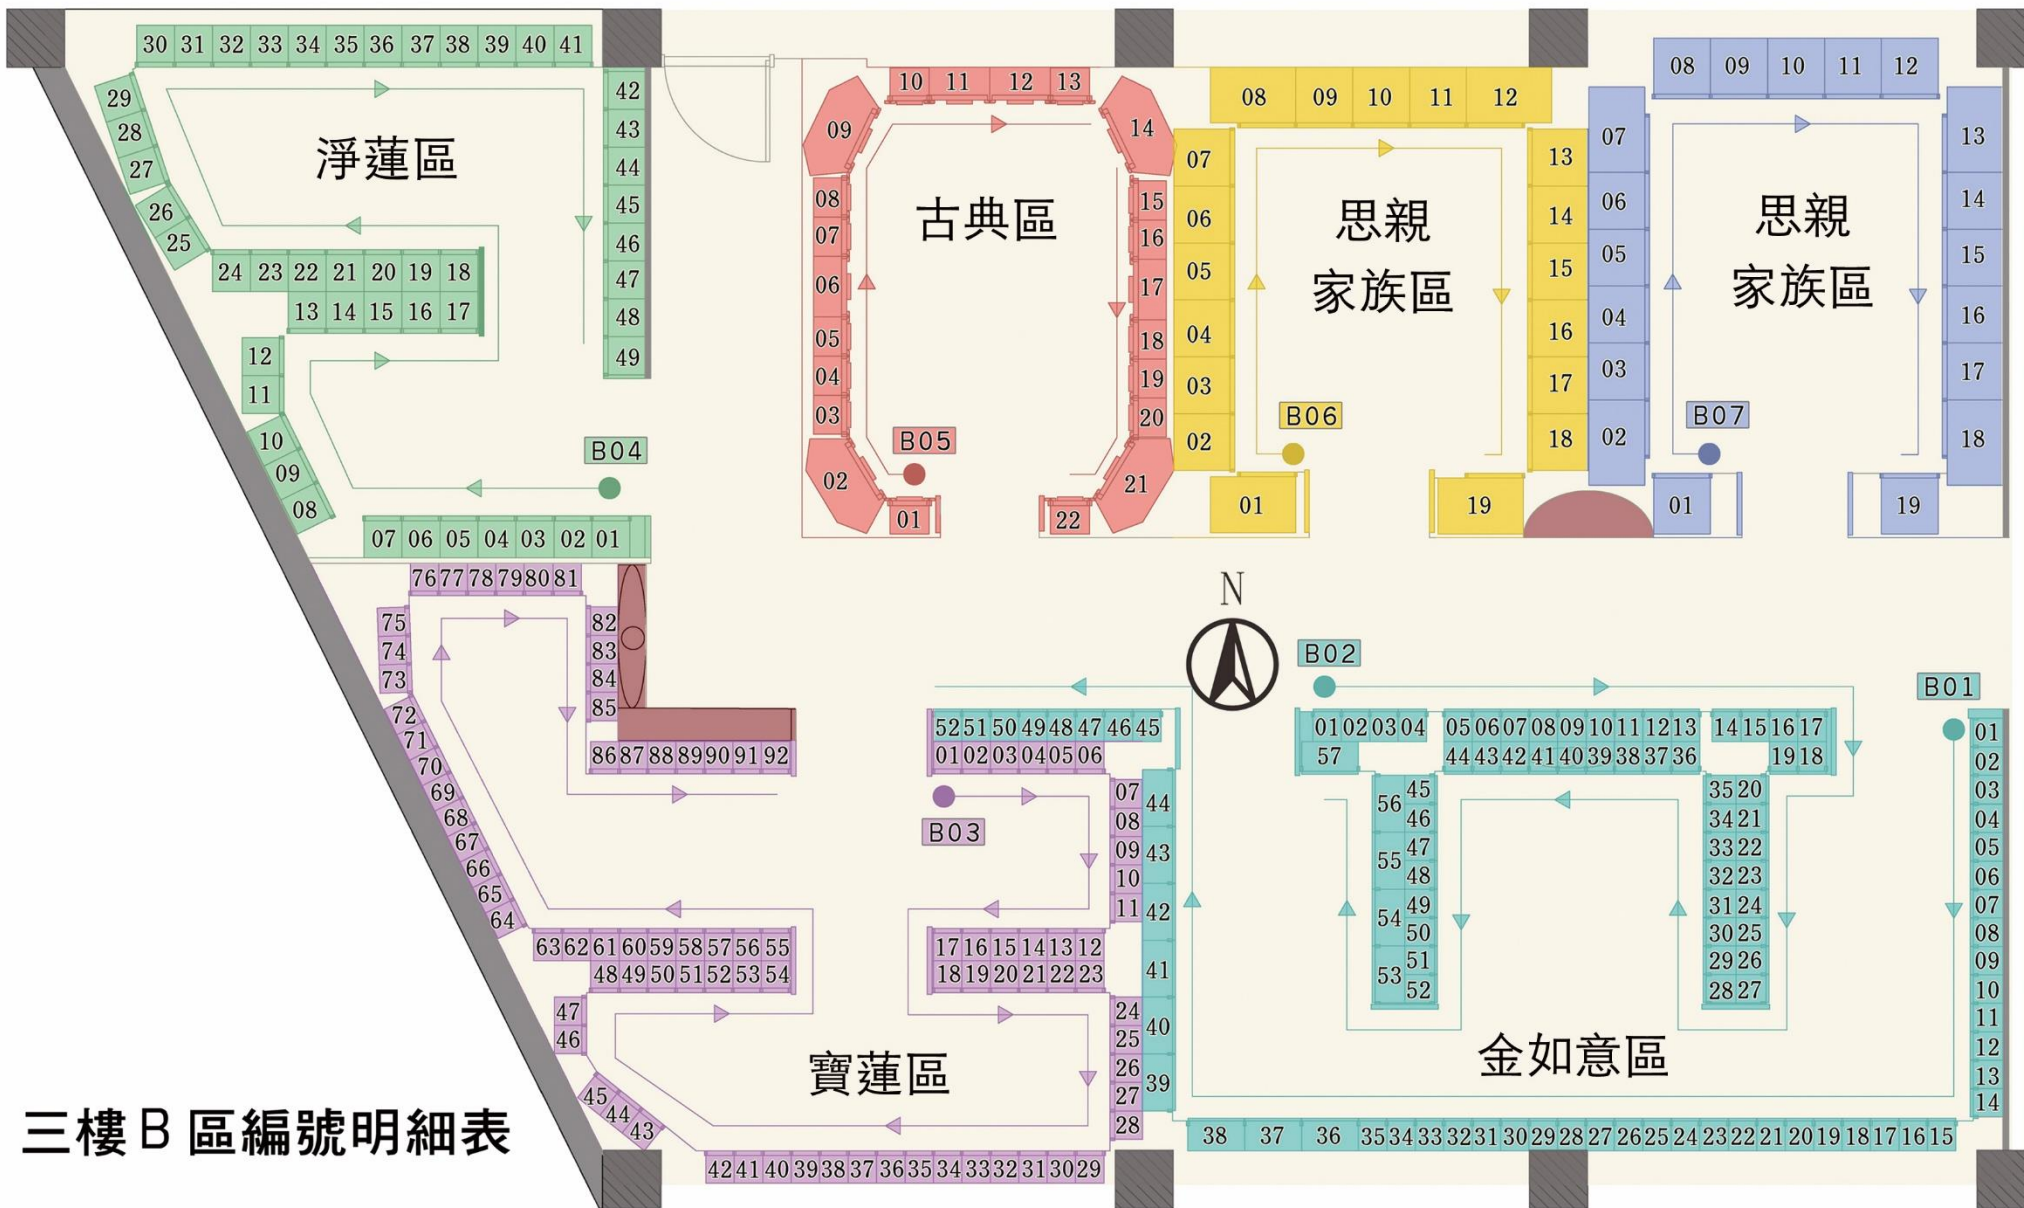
30 31 32 33 34 35 36 37 38 39 40 41
29 28 27 26 25
42 43 44 45 46 47 48 49
淨蓮區
24 23 22 21 20 19 18
13 14 15 16 17
12 11 10 09 08
B04
07 06 05 04 03 02 01

10 11 12 13
09 14
古典區
08 07 06 05 04 03
15 16 17 18 19 20
B05
02 01 22 21

08 09 10 11 12
07 06 05 04 03 02 01
思親
家族區
B06
13 14 15 16 17 18 19

08 09 10 11 12
07 06 05 04 03 02 01
思親
家族區
B07
13 14 15 16 17 18 19

N

76 77 78 79 80 81
75 74 73 72 71 70 69 68 67 66 65 64
82 83 84 85
86 87 88 89 90 91 92
63 62 61 60 59 58 57 56 55
48 49 50 51 52 53 54
47 46
45 44 43
寶蓮區
42 41 40 39 38 37 36 35 34 33 32 31 30 29
52 51 50 49 48 47 46 45
01 02 03 04 05 06
B03
07 08 09 10 11
44 43 42 41 40 39
17 16 15 14 13 12
18 19 20 21 22 23
24 25 26 27 28

B02
B01
01 02 03 04
57
05 06 07 08 09 10 11 12 13
44 43 42 41 40 39 38 37 36
14 15 16 17
19 18
56 55 54 53
45 46 47 48 49 50 51 52
35 34 33 32 31 30 29 28
20 21 22 23 24 25 26 27
01 02 03 04 05 06 07 08 09 10 11 12 13 14
金如意區
38 37 36 35 34 33 32 31 30 29 28 27 26 25 24 23 22 21 20 19 18 17 16 15

三樓 B 區編號明細表